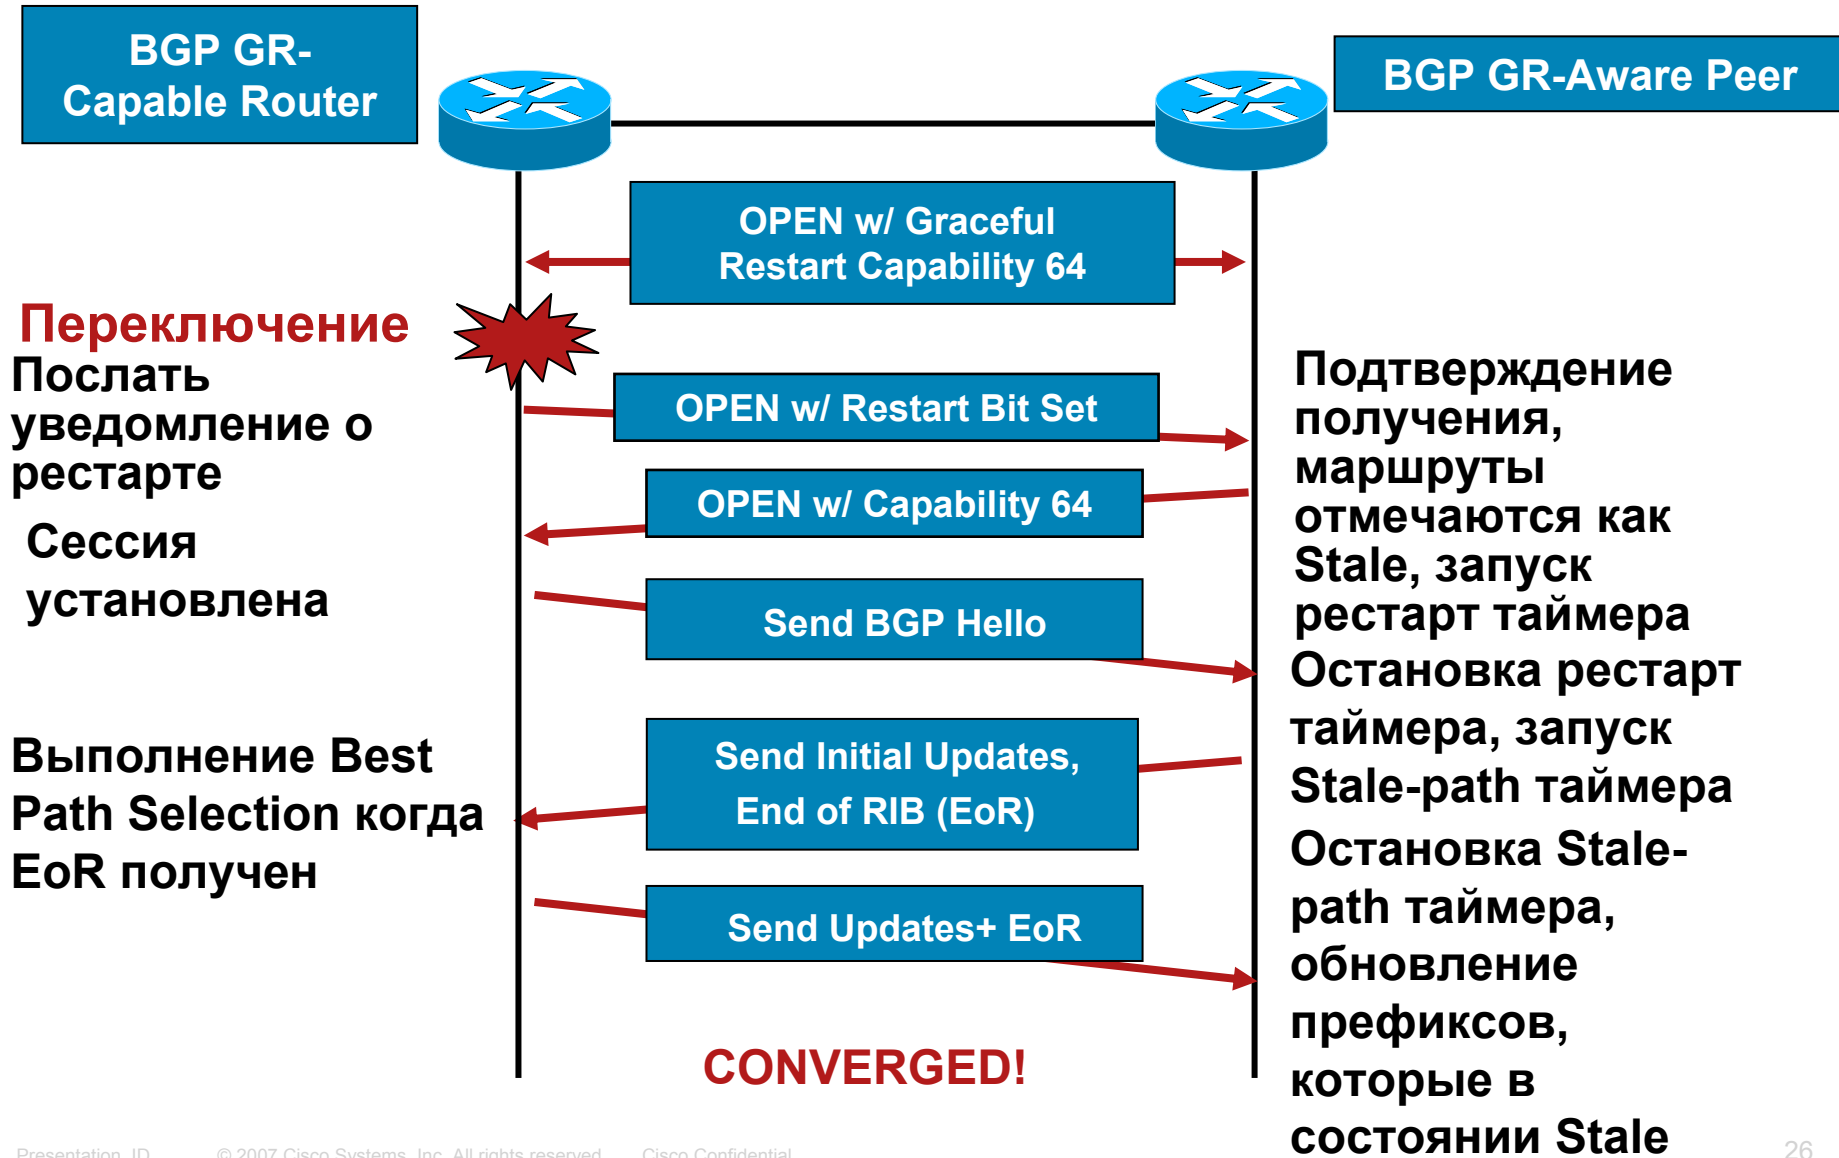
BGP GR-Capable Router

BGP GR-Aware Peer

OPEN w/ Graceful Restart Capability 64

Переключение

Послать уведомление о рестарте

OPEN w/ Restart Bit Set

OPEN w/ Capability 64

Сессия установлена

Send BGP Hello

Подтверждение получения, маршруты отмечаются как Stale, запуск рестарт таймера

Остановка рестарт таймера, запуск Stale-path таймера

Выполнение Best Path Selection когда EoR получен

Send Initial Updates, End of RIB (EoR)

Send Updates+ EoR

Остановка Stale-path таймера, обновление префиксов, которые в состоянии Stale

CONVERGED!

Presentation_ID © 2007 Cisco Systems, Inc. All rights reserved. Cisco Confidential

26